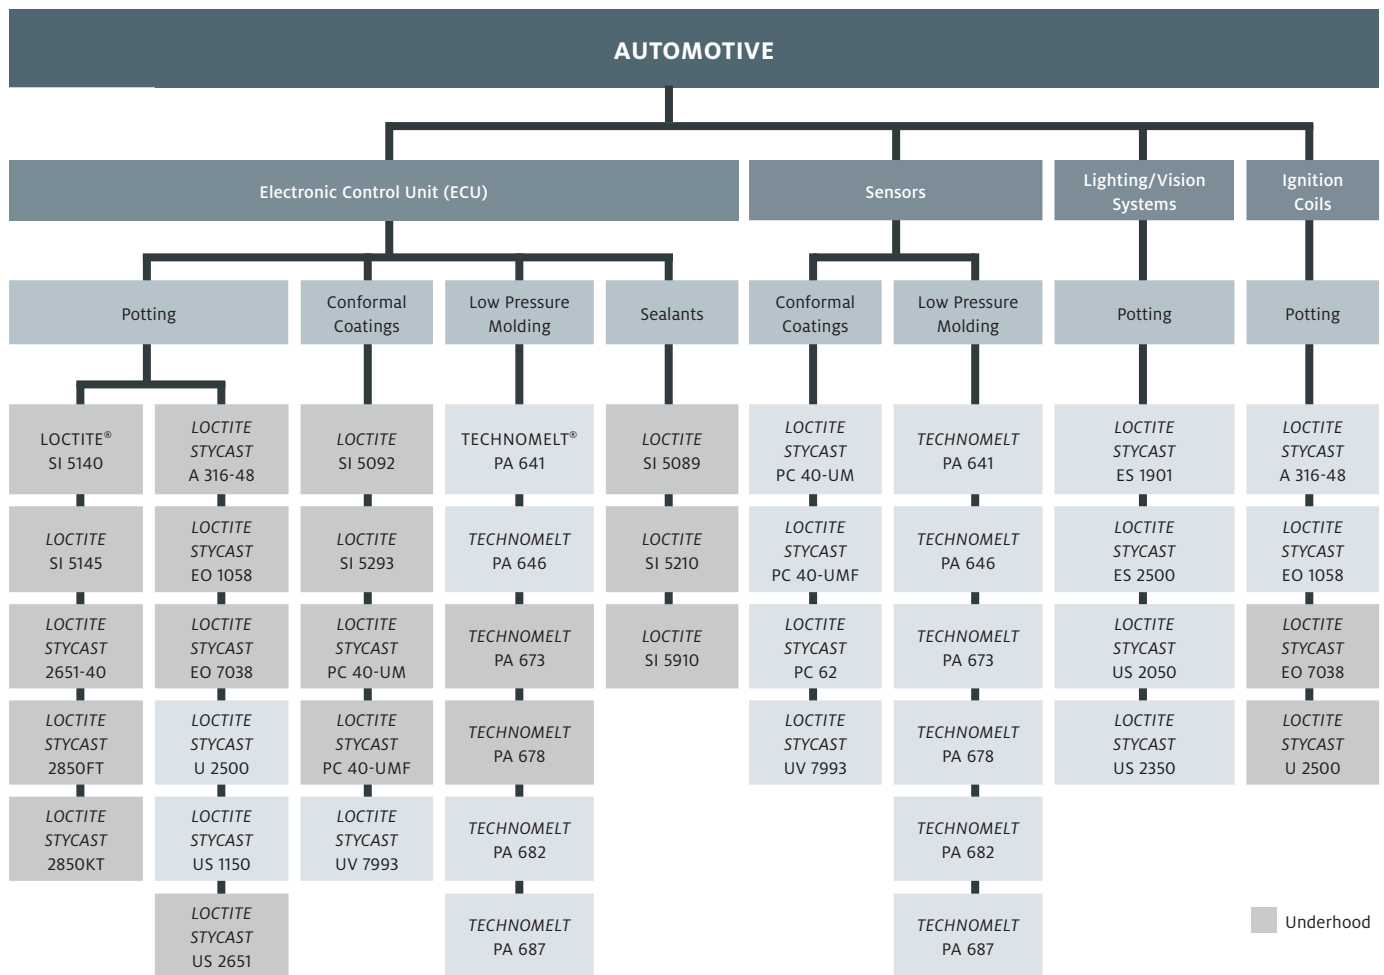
AUTOMOTIVE

Electronic Control Unit (ECU)

Sensors

Lighting/Vision Systems

Ignition Coils

Potting

Conformal Coatings

Low Pressure Molding

Sealants

Conformal Coatings

Low Pressure Molding

Potting

Potting

LOCTITE® SI 5140
LOCTITE SI 5145
LOCTITE STYCAST 2651-40
LOCTITE STYCAST 2850FT
LOCTITE STYCAST 2850KT

LOCTITE STYCAST A 316-48
LOCTITE STYCAST EO 1058
LOCTITE STYCAST EO 7038
LOCTITE STYCAST U 2500
LOCTITE STYCAST US 1150
LOCTITE STYCAST US 2651

LOCTITE SI 5092
LOCTITE SI 5293
LOCTITE STYCAST PC 40-UM
LOCTITE STYCAST PC 40-UMF
LOCTITE STYCAST UV 7993

TECHNOMELT® PA 641
TECHNOMELT PA 646
TECHNOMELT PA 673
TECHNOMELT PA 678
TECHNOMELT PA 682
TECHNOMELT PA 687

LOCTITE SI 5089
LOCTITE SI 5210
LOCTITE SI 5910

LOCTITE STYCAST PC 40-UM
LOCTITE STYCAST PC 40-UMF
LOCTITE STYCAST PC 62
LOCTITE STYCAST UV 7993

TECHNOMELT PA 641
TECHNOMELT PA 646
TECHNOMELT PA 673
TECHNOMELT PA 678
TECHNOMELT PA 682
TECHNOMELT PA 687

LOCTITE STYCAST ES 1901
LOCTITE STYCAST ES 2500
LOCTITE STYCAST US 2050
LOCTITE STYCAST US 2350

LOCTITE STYCAST A 316-48
LOCTITE STYCAST EO 1058
LOCTITE STYCAST EO 7038
LOCTITE STYCAST U 2500

Underhood